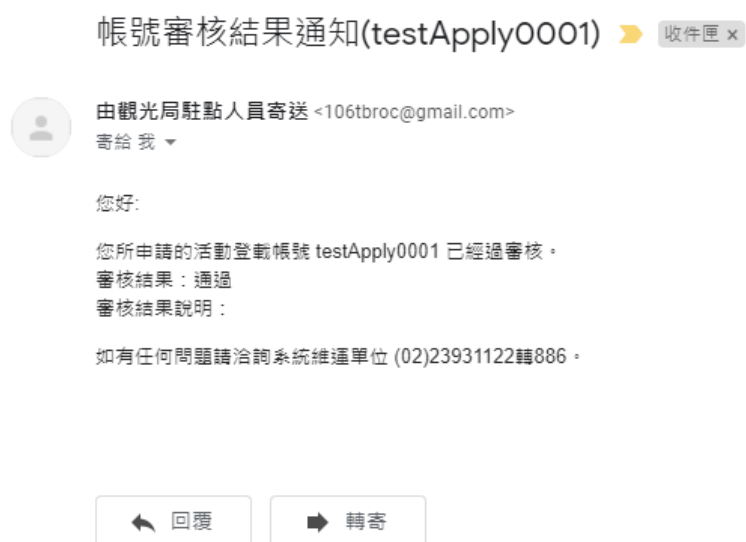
帳號審核結果通知(testApply0001) 收件匣 ×

由觀光局駐點人員寄送 <106tbroc@gmail.com>
寄給 我

您好:

您所申請的活動登載帳號 testApply0001 已經過審核。
審核結果：通過
審核結果說明：

如有任何問題請洽詢系統維運單位 (02)23931122轉886。

回覆 轉寄